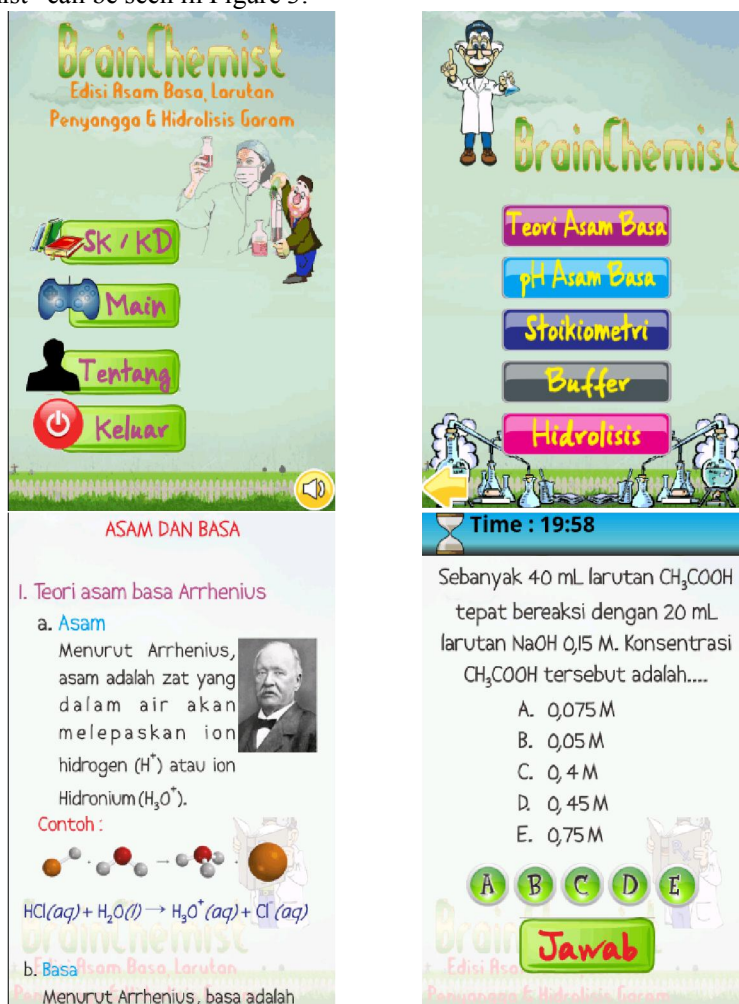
mist" can be seen in Figure 3.

BrainChemist
Edisi Asam Basa, Larutan Penyangga & Hidrolisis Garam

SK / KD
Main
Tentang
Keluar

BrainChemist
Teori Asam Basa
pH Asam Basa
Stoikiometri
Buffer
Hidrolisis

ASAM DAN BASA

I. Teori asam basa Arrhenius

a. Asam

Menurut Arrhenius, asam adalah zat yang dalam air akan melepaskan ion hidrogen ($H^+$) atau ion Hidronium ($H_3O^+$).

Contoh :

$HCl(aq) + H_2O(l) \rightarrow H_3O^+(aq) + Cl^-(aq)$

b. Basa

Menurut Arrhenius, basa adalah

Time : 19:58

Sebanyak 40 mL larutan $CH_3COOH$ tepat bereaksi dengan 20 mL larutan NaOH 0,15 M. Konsentrasi $CH_3COOH$ tersebut adalah....

A. 0,075 M
B. 0,05 M
C. 0, 4 M
D. 0, 45 M
E. 0,75 M

A B C D E

Jawab